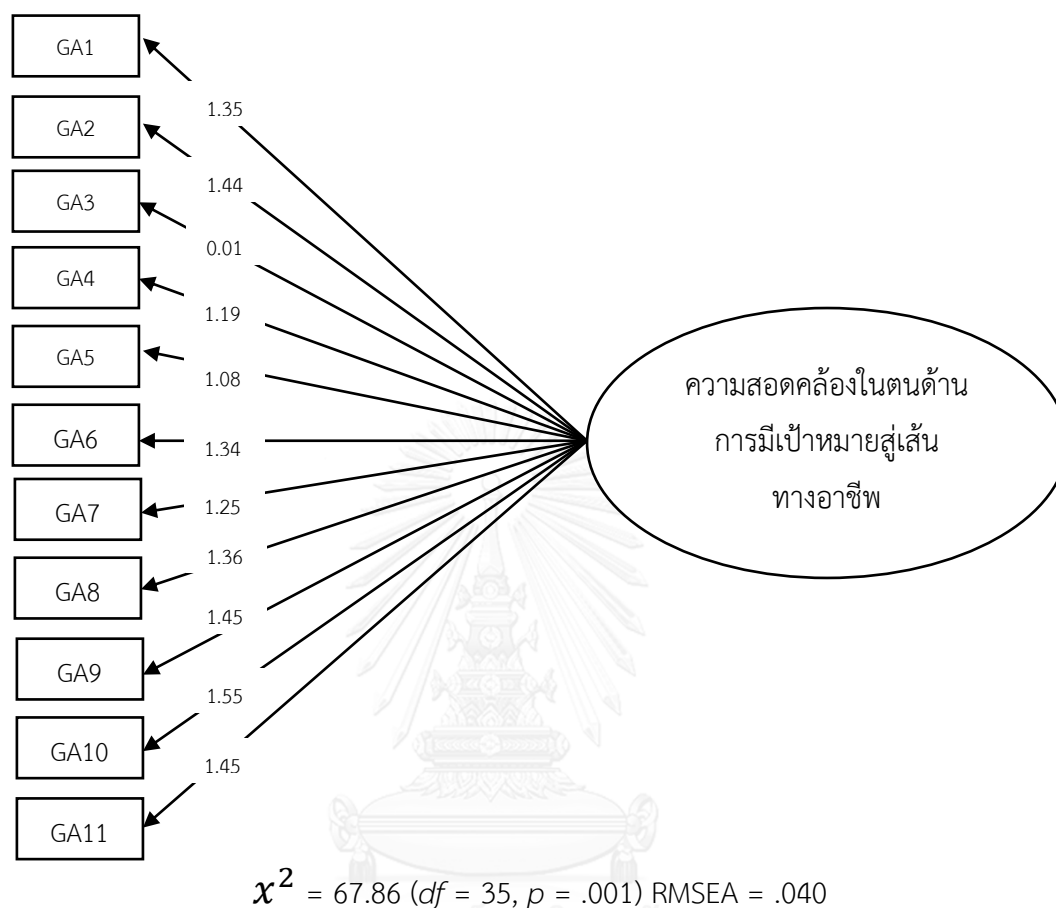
GA1

1.35

GA2

1.44

GA3

0.01

GA4

1.19

GA5

1.08

GA6

1.34

GA7

1.25

GA8

1.36

1.45

GA9

1.55

GA10

1.45

GA11

ความสอดคล้องในตนด้านการมีเป้าหมายสู่เส้นทางอาชีพ

$\chi^2$ = 67.86 ($df$ = 35, $p$ = .001) RMSEA = .040